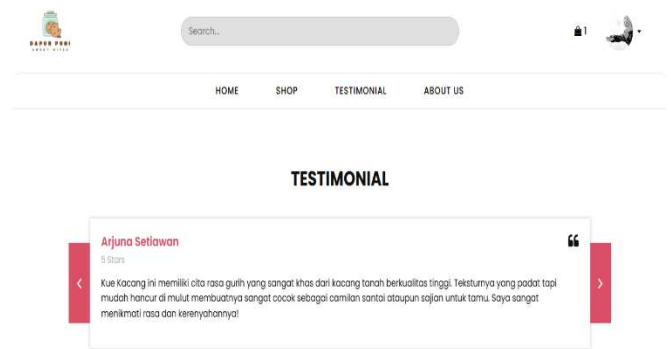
DAPUR PONI
SWEET BITES

Search...

1

HOME SHOP TESTIMONIAL ABOUT US

TESTIMONIAL

Arjuna Setiawan

5 Stars

Kue Kacang ini memiliki cita rasa gurih yang sangat khas dari kacang tanah berkualitas tinggi. Teksturnya yang padat tapi mudah hancur di mulut membuatnya sangat cocok sebagai camilan santai ataupun sajian untuk tamu. Saya sangat menikmati rasa dan kerenyahannya!